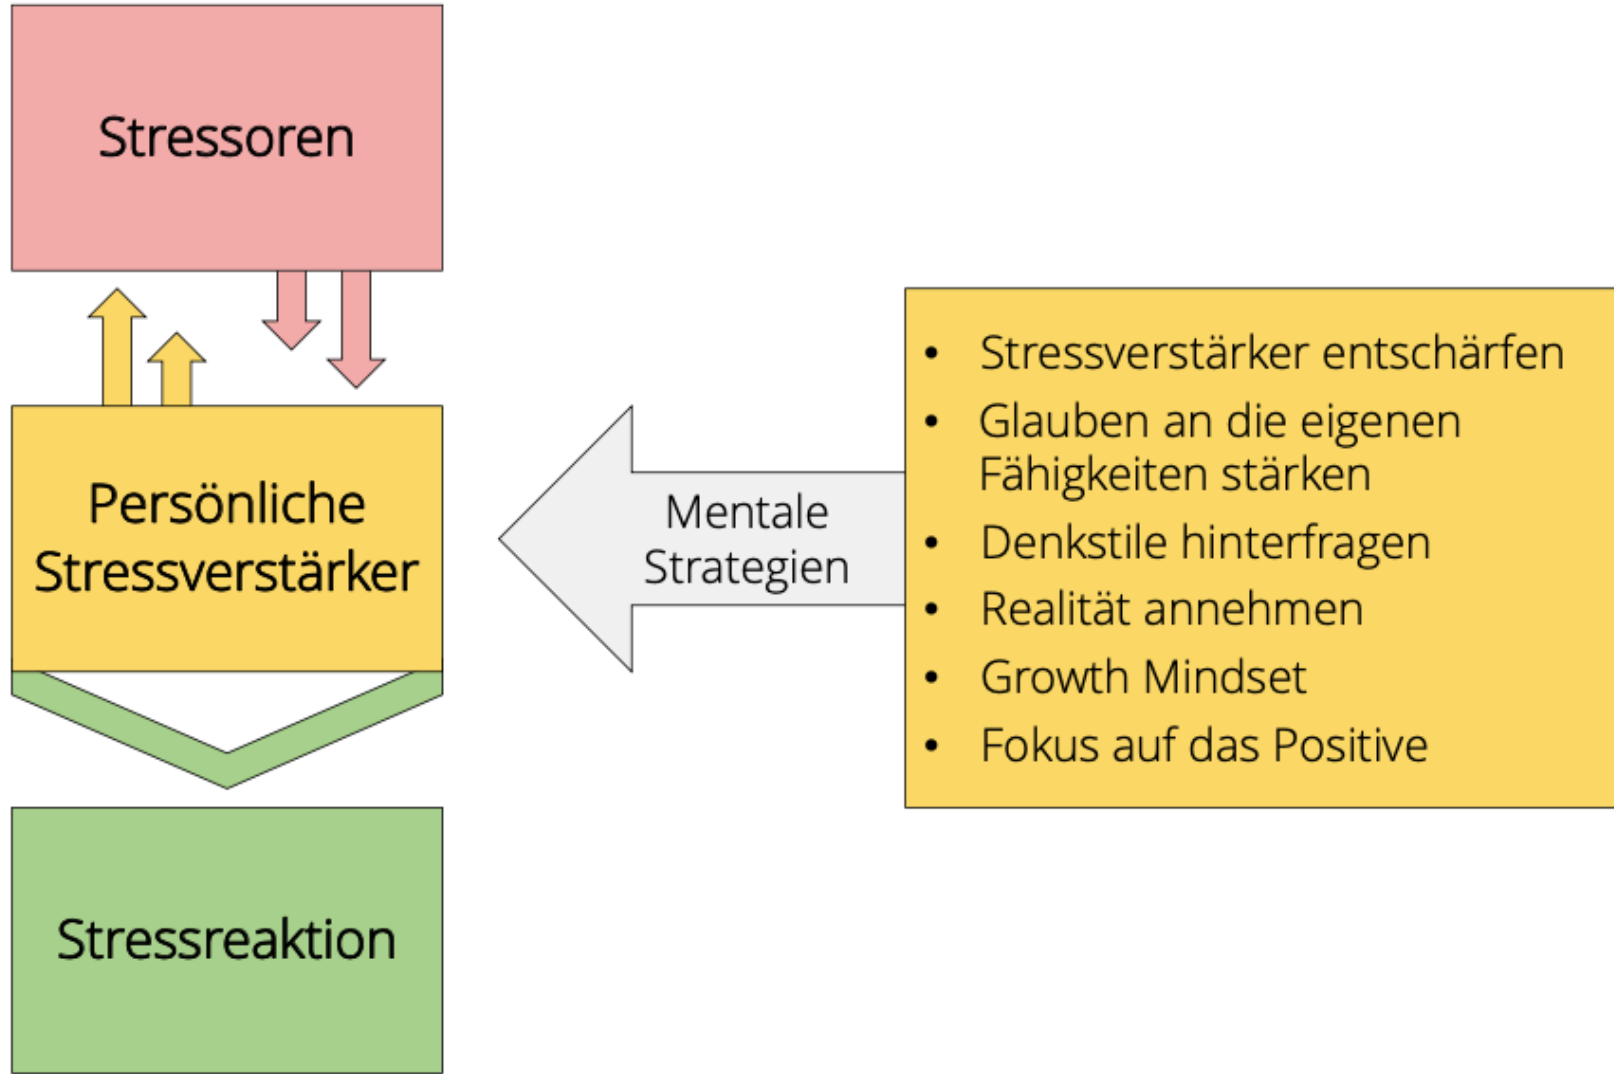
Stressoren

Persönliche Stressverstärker

Stressreaktion

Mentale Strategien

- Stressverstärker entschärfen
- Glauben an die eigenen Fähigkeiten stärken
- Denkstile hinterfragen
- Realität annehmen
- Growth Mindset
- Fokus auf das Positive